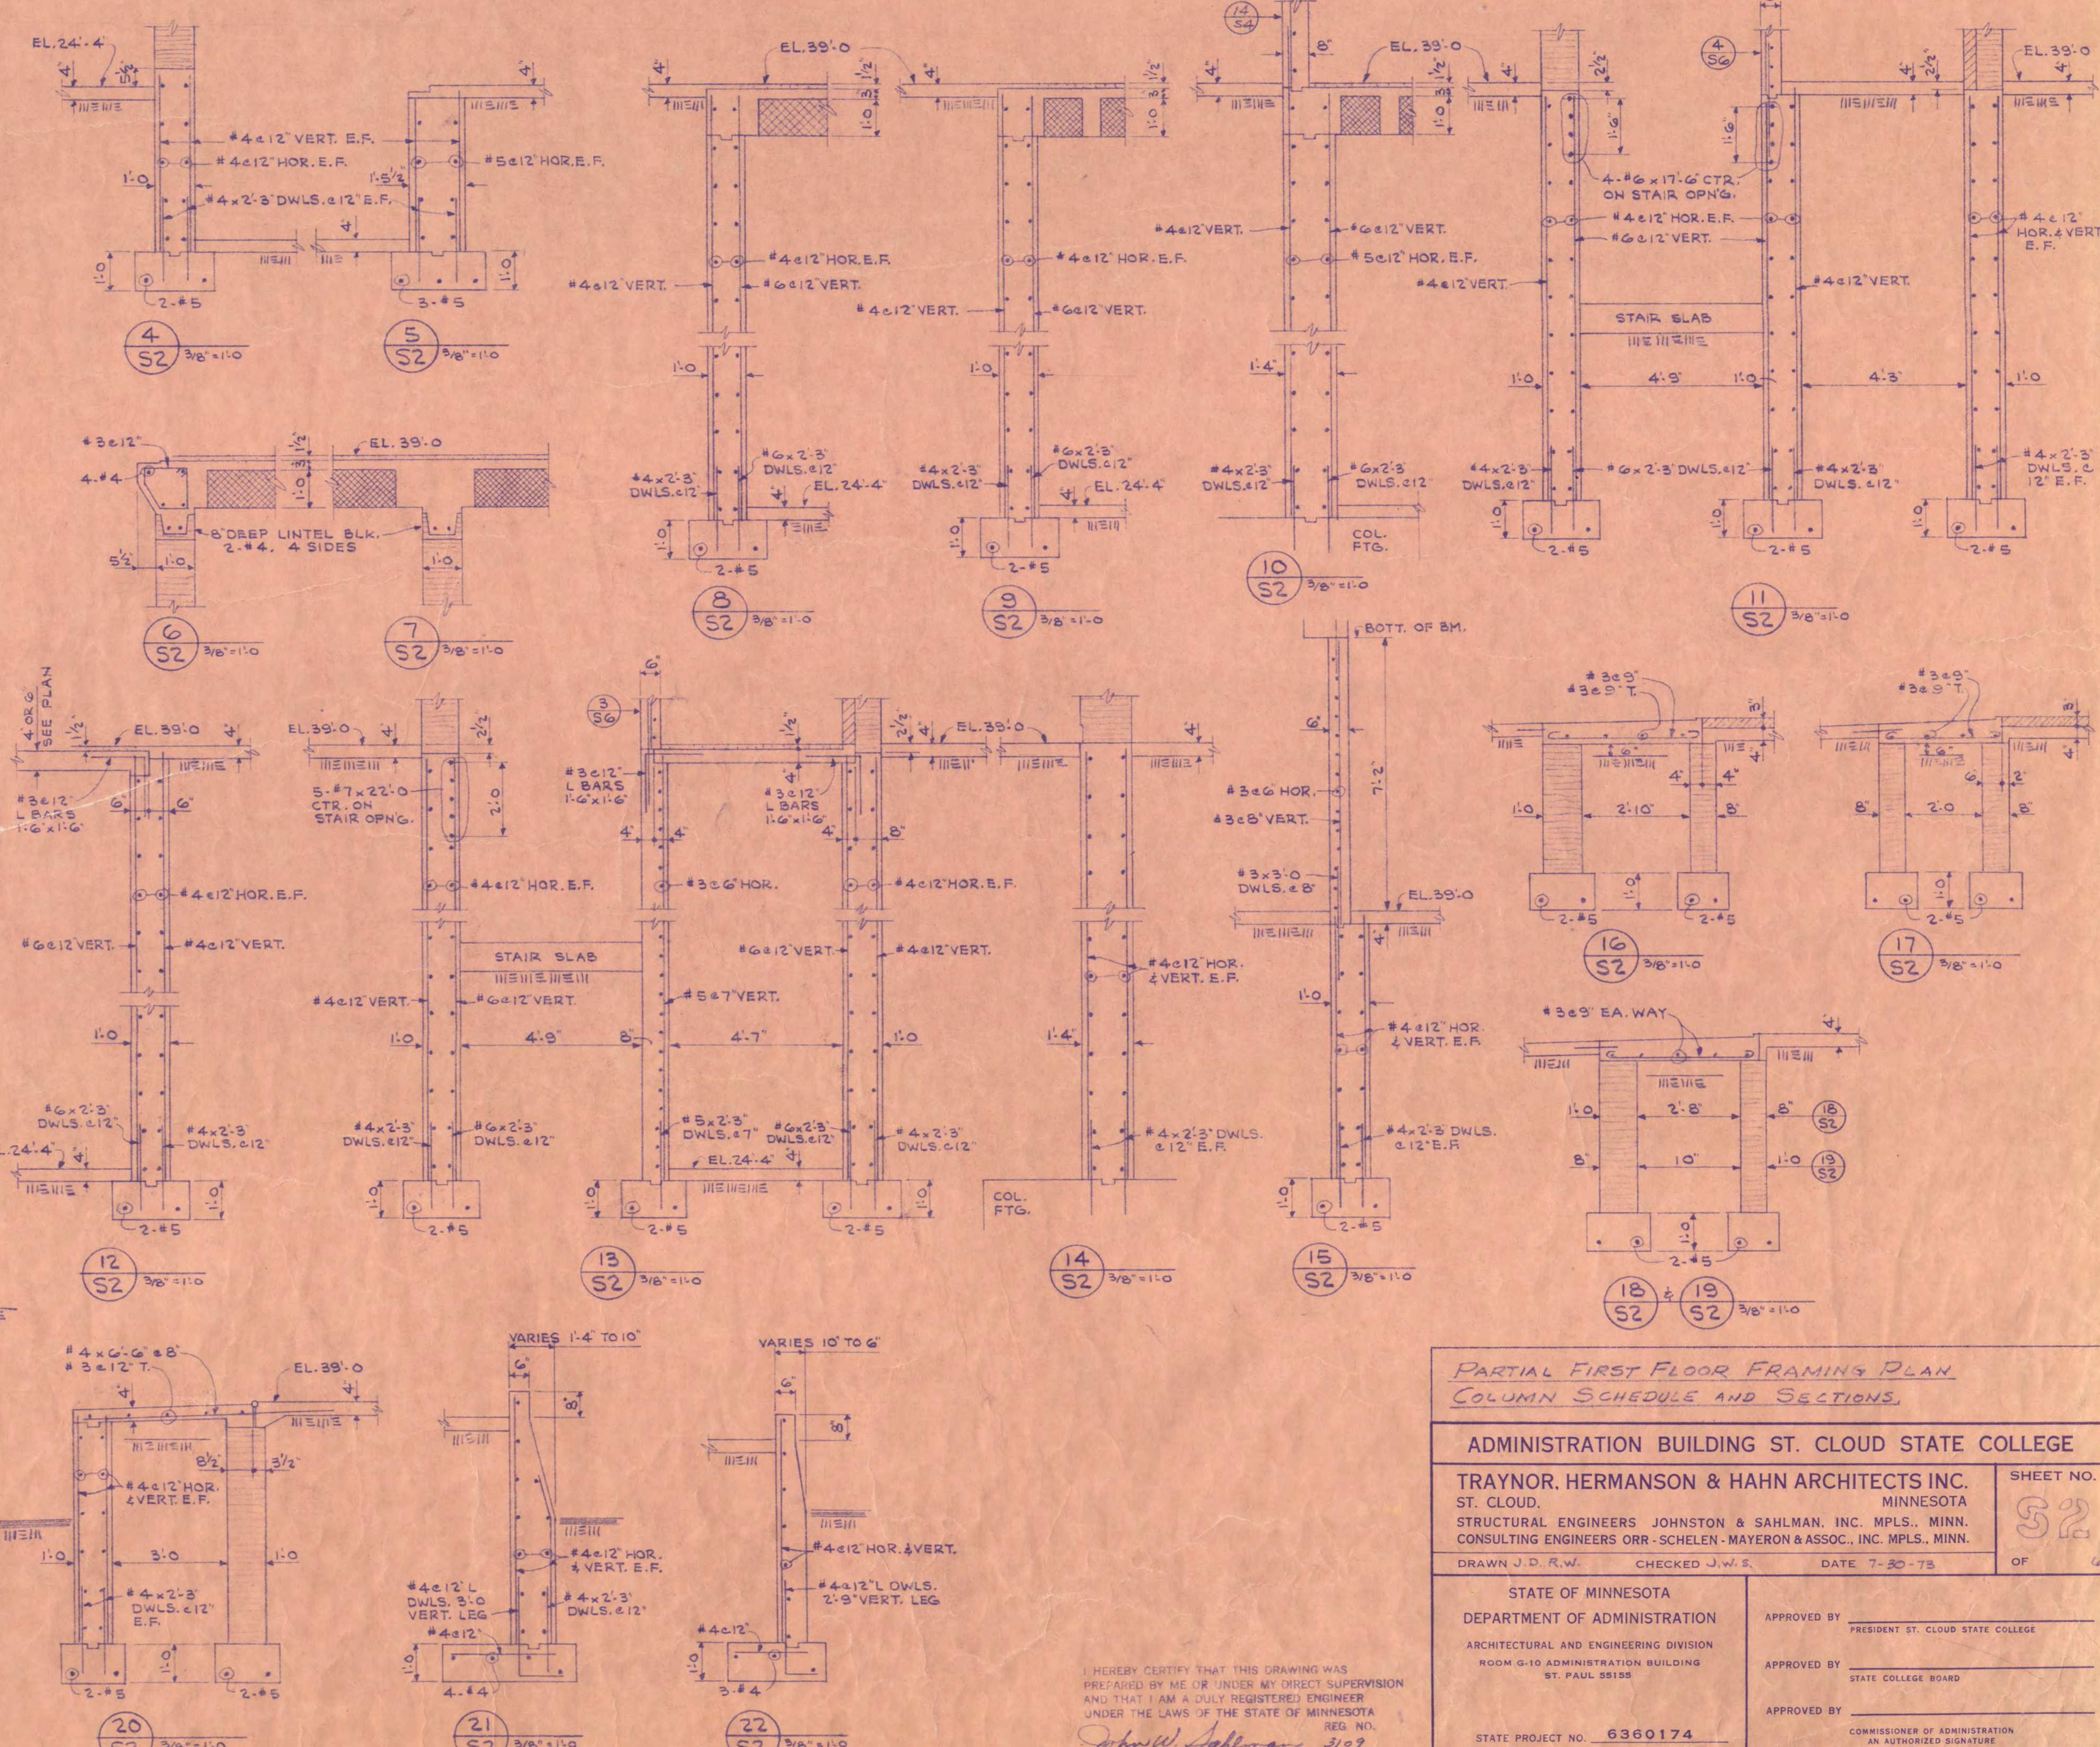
EL.24'-4"
#4@12" VERT. E.F.
#4@12" HOR. E.F.
#5@12" HOR.E.F.
1'-0
#4x2'-3" DWLS.@12" E.F.
1'-5½"
1'-0
2-#5
3-#5
4
S2
3/8"=1'-0
5
S2
3/8"=1'-0

EL.39'-0
1'-0
1'-0
#4@12" HOR.E.F.
#6@12" VERT.
#4@12" VERT.
#4@12" HOR. E.F.
#4@12" VERT.
#6@12" VERT.
1'-0
1'-0
#4x2'-3" DWLS.@12"
#6x2'-3" DWLS.@12"
EL.24'-4"
#4x2'-3" DWLS.@12"
#6x2'-3" DWLS.@12"
EL.24'-4"
2-#5
2-#5
8
S2
3/8"=1'-0
9
S2
3/8"=1'-0

14
S4
EL.39'-0
#4@12" VERT.
#6@12" VERT.
#5@12" HOR. E.F.
#4@12" VERT.
1'-4"
#4x2'-3" DWLS.@12"
#6x2'-3" DWLS.@12
COL. FTG.
10
S2
3/8"=1'-0

4
S6
EL.39'-0
4-#6x17'-6" CTR. ON STAIR OPN'G.
#4@12" HOR. E.F.
#6@12" VERT.
#4@12" HOR. & VERT. E.F.
#4@12" VERT.
STAIR SLAB
1'-0
4'-9"
1'-0
4'-3"
1'-0
#4x2'-3" DWLS.@12"
#6x2'-3" DWLS.@12"
#4x2'-3" DWLS.@12"
#4x2'-3" DWLS.@12" E.F.
2-#5
2-#5
2-#5
11
S2
3/8"=1'-0

#3@12"
EL.39'-0
4-#4
8" DEEP LINTEL BLK. 2-#4, 4 SIDES
1'-0
1'-0
6
S2
3/8"=1'-0
7
S2
3/8"=1'-0

4" OR 6" SEE PLAN
EL.39'-0
#3@12" L BARS 1'-6"x1'-6"
#4@12" HOR. E.F.
#6@12" VERT.
#4@12" VERT.
1'-0
#6x2'-3" DWLS.@12"
#4x2'-3 DWLS.@12"
24'-4"
2-#5
12
S2
3/8"=1'-0

EL.39'-0
5-#7x22'-0 CTR. ON STAIR OPN'G.
2'-0
#4@12" HOR. E.F.
STAIR SLAB
#4@12" VERT.
#6@12" VERT.
1'-0
4'-8"
#4x2'-3" DWLS.@12"
#6x2'-3" DWLS.@12"
2-#5

3
S6
#3@12" L BARS 1'-6"x1'-6"
#3@12" L BARS 1'-6"x1'-6"
EL.39'-0
#3@6" HOR.
#4@12" HOR. E.F.
#6@12" VERT.
#4@12" VERT.
#5@7" VERT.
4'-7"
1'-0
#5x2'-3" DWLS.@7"
#6x2'-3" DWLS.@12"
#4x2'-3" DWLS.@12"
EL.24'-4"
2-#5
2-#5
13
S2
3/8"=1'-0

#4@12" HOR. & VERT. E.F.
1'-4"
#4x2'-3" DWLS. @12" E.F.
COL. FTG.
14
S2
3/8"=1'-0

BOTT. OF BM.
#3@6" HOR.
#3@8" VERT.
7'-2"
#3x3'-0 DWLS.@8"
EL.39'-0
1'-0
#4@12" HOR. & VERT. E.F.
#4x2'-3" DWLS. @12" E.F.
2-#5
15
S2
3/8"=1'-0

#3@9"
#3@9" T.
1'-0
2'-10"
2-#5
2-#5
16
S2
3/8"=1'-0
#3@9"
#3@9" T.
2'-0
2-#5
17
S2
3/8"=1'-0

#3@9" EA. WAY
1'-0
2'-8"
8"
18
S2
10"
1'-0
19
S2
2-#5
18
S2
&
19
S2
3/8"=1'-0

#4x6'-6"@8"
#3@12" T.
EL.39'-0
#4@12" HOR. & VERT. E.F.
1'-0
3'-0
1'-0
#4x2'-3" DWLS.@12" E.F.
2-#5
2-#5
20
S2
3/8"=1'-0

VARIES 1'-4" TO 10"
#4@12" HOR. & VERT. E.F.
#4@12" L DWLS. 3'-0 VERT. LEG
#4x2'-3" DWLS.@12"
#4@12"
4-#4
21
S2
3/8"=1'-0

VARIES 10" TO 6"
#4@12" HOR. & VERT.
#4@12" L DWLS. 2'-9" VERT. LEG
#4@12"
3-#4
22
S2
3/8"=1'-0

I HEREBY CERTIFY THAT THIS DRAWING WAS PREPARED BY ME OR UNDER MY DIRECT SUPERVISION AND THAT I AM A DULY REGISTERED ENGINEER UNDER THE LAWS OF THE STATE OF MINNESOTA
REG. NO. 3109
John W. Sahlman

PARTIAL FIRST FLOOR FRAMING PLAN
COLUMN SCHEDULE AND SECTIONS
ADMINISTRATION BUILDING ST. CLOUD STATE COLLEGE
TRAYNOR, HERMANSON & HAHN ARCHITECTS INC.
ST. CLOUD, MINNESOTA
STRUCTURAL ENGINEERS JOHNSTON & SAHLMAN, INC. MPLS., MINN.
CONSULTING ENGINEERS ORR-SCHELEN-MAYERON & ASSOC., INC. MPLS., MINN.
SHEET NO.
S2
OF
DRAWN J.D. R.W.
CHECKED J.W.S.
DATE 7-30-73
STATE OF MINNESOTA
DEPARTMENT OF ADMINISTRATION
ARCHITECTURAL AND ENGINEERING DIVISION
ROOM G-10 ADMINISTRATION BUILDING
ST. PAUL 55155
STATE PROJECT NO. 6360174
APPROVED BY
PRESIDENT ST. CLOUD STATE COLLEGE
APPROVED BY
STATE COLLEGE BOARD
APPROVED BY
COMMISSIONER OF ADMINISTRATION AN AUTHORIZED SIGNATURE